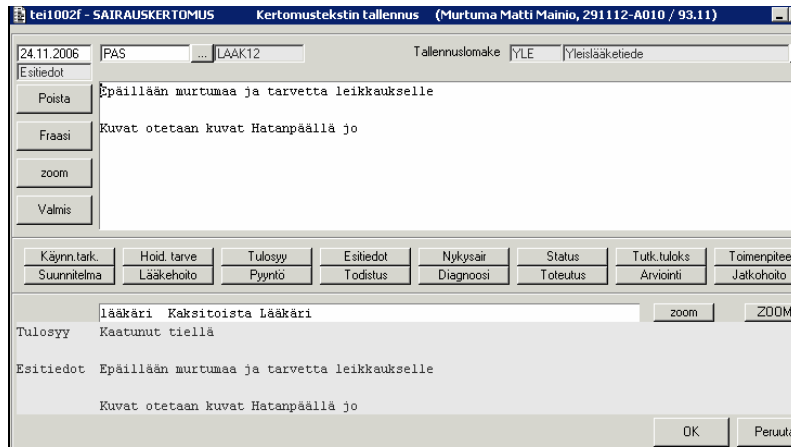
tei1002f - SAIRAUSKERTOMUS Kertomustekstin tallennus (Murtuma Matti Mainio, 291112-A010 / 93.11)

24.11.2006 PAS ... LAAK12 Tallennuslomake YLE Yleislääketiede
Esitiedot

Poista
Fraasi
zoom
Valmis

Epäillään murtumaa ja tarvetta leikkaukselle

Kuvat otetaan kuvat Hatanpäällä jo

| Käynn.tark. | Hoid. tarve | Tulosyy | Esitiedot | Nykysair | Status | Tutk.tuloks | Toimenpitee |
|---|---|---|---|---|---|---|---|
| Suunnitelma | Lääkehoito | Pyyntö | Todistus | Diagnoosi | Toteutus | Arviointi | Jatkohoito |

lääkäri Kaksitoista Lääkäri zoom ZOOM

Tulosyy Kaatunut tiellä

Esitiedot Epäillään murtumaa ja tarvetta leikkaukselle

Kuvat otetaan kuvat Hatanpäällä jo

OK Peruuta